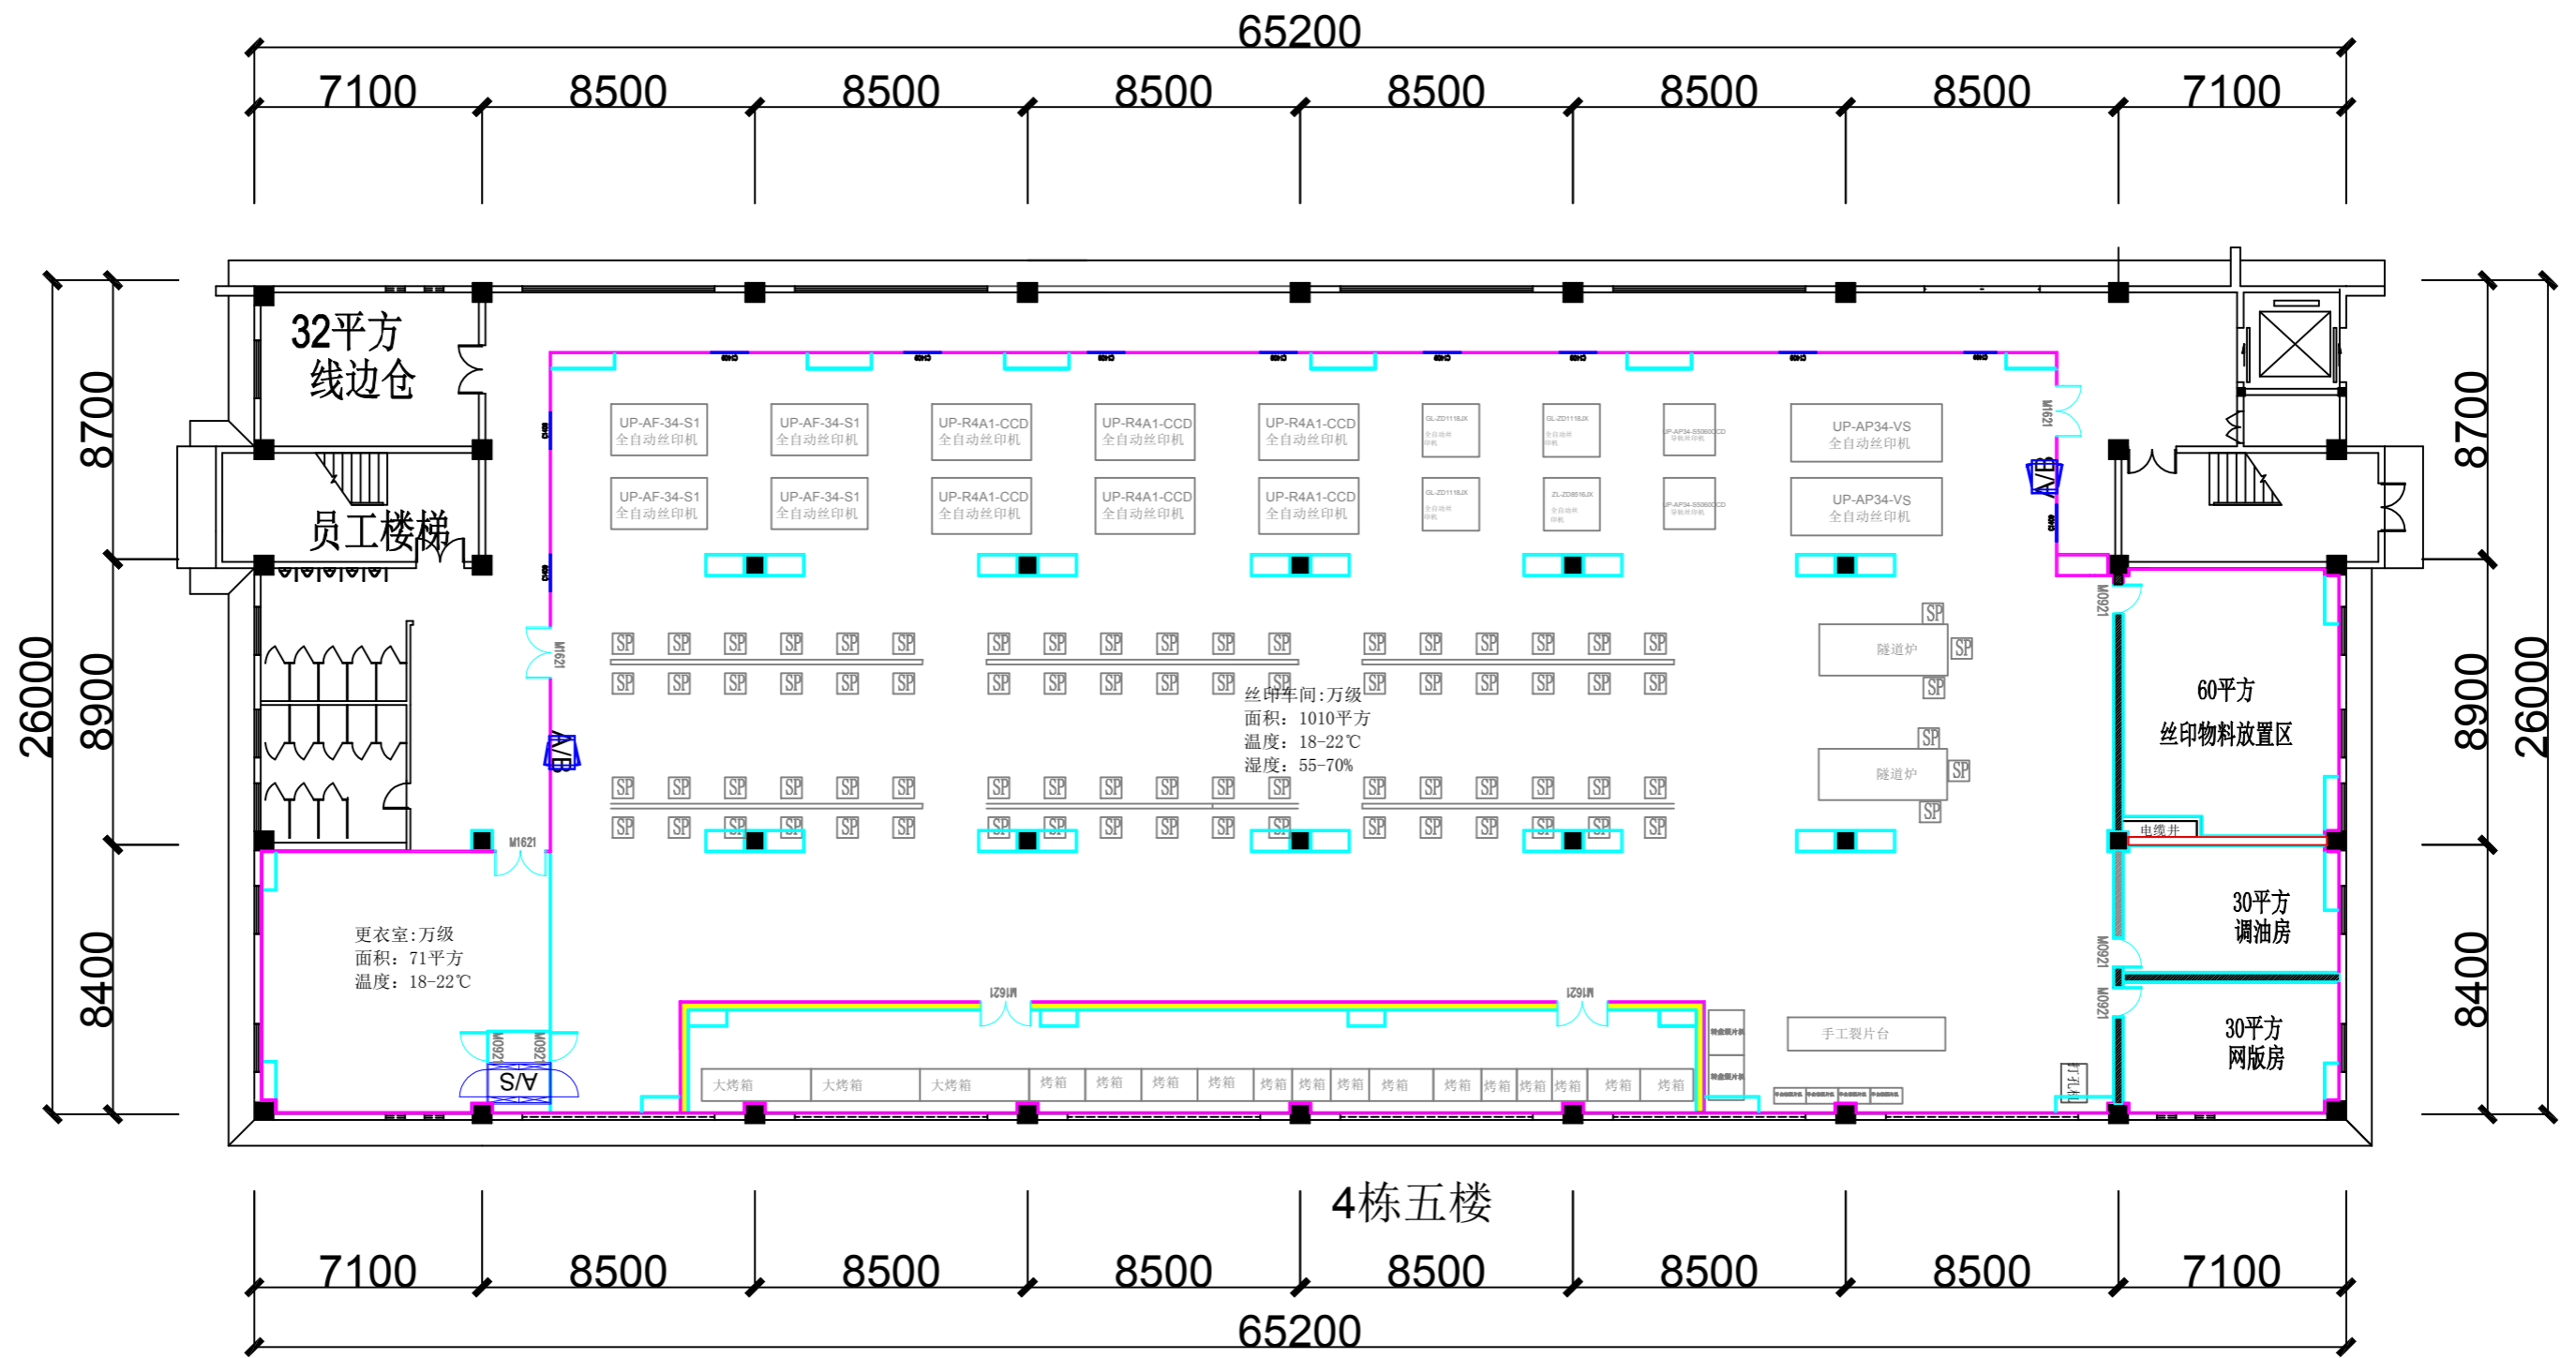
65200
7100 8500 8500 8500 8500 8500 8500 7100

8700
8900
8400
26000

32平方
线边仓

员工楼梯

UP-AF-34-S1
全自动丝印机
UP-AF-34-S1
全自动丝印机
UP-R4A1-CCD
全自动丝印机
UP-R4A1-CCD
全自动丝印机
UP-R4A1-CCD
全自动丝印机
UP-AP34-VS
全自动丝印机

UP-AF-34-S1
全自动丝印机
UP-AF-34-S1
全自动丝印机
UP-R4A1-CCD
全自动丝印机
UP-R4A1-CCD
全自动丝印机
UP-R4A1-CCD
全自动丝印机
UP-AP34-VS
全自动丝印机

M1621
A/B

SP SP SP SP SP SP SP SP SP SP SP SP SP SP SP SP SP SP

隧道炉
隧道炉

丝印车间:万级
面积：1010平方
温度：18-22℃
湿度：55-70%

60平方
丝印物料放置区

电缆井

30平方
调油房

M0921

30平方
网版房

更衣室:万级
面积：71平方
温度：18-22℃

M1621
M0921
A/S

M1621
M1621

大烤箱 大烤箱 大烤箱 烤箱 烤箱 烤箱 烤箱 烤箱 烤箱 烤箱 烤箱 烤箱 烤箱 烤箱 烤箱 烤箱 烤箱

手工裂片台

8700
8900
8400
26000

4栋五楼
7100 8500 8500 8500 8500 8500 8500 7100
65200